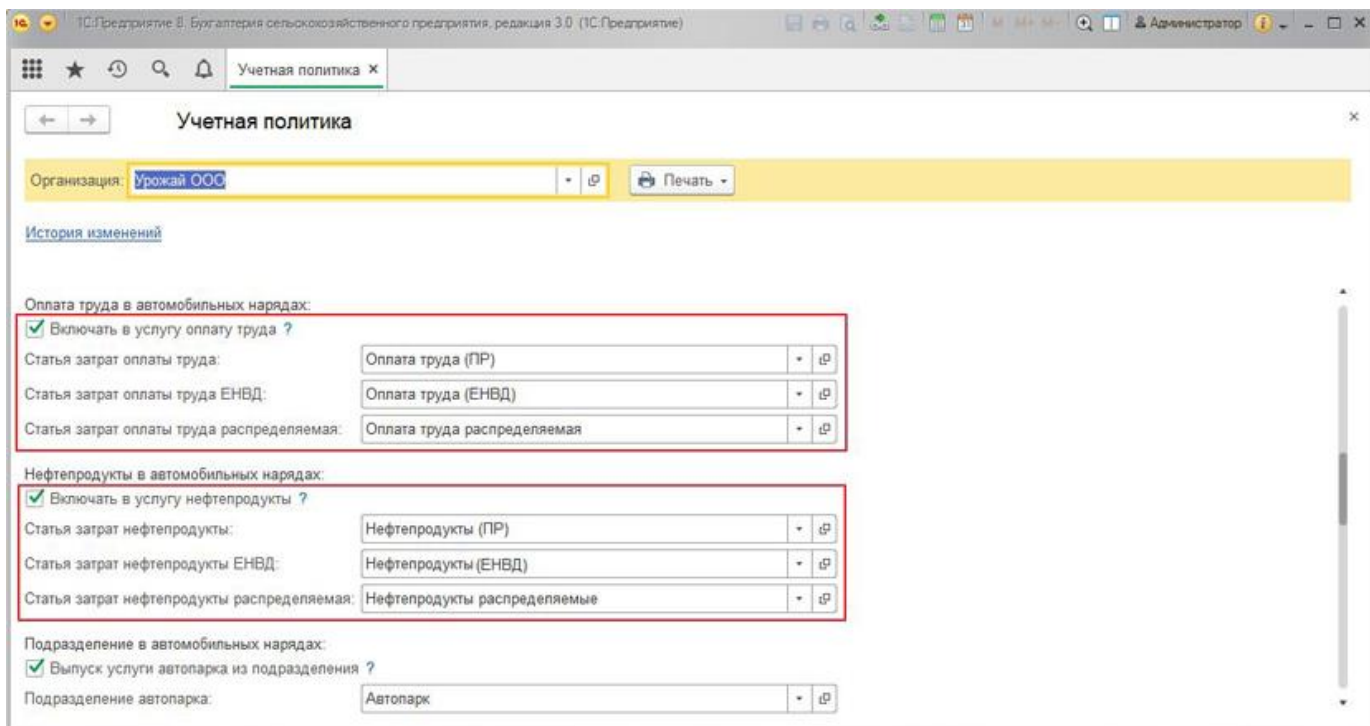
1С:Предприятие 8. Бухгалтерия сельскохозяйственного предприятия, редакция 3.0 (1С:Предприятие)
M M+ M- Администратор

Учетная политика ×

Учетная политика

Организация: Урожай ООО
Печать

История изменений

Оплата труда в автомобильных нарядах:
Включать в услугу оплату труда ?
Статья затрат оплаты труда: Оплата труда (ПР)
Статья затрат оплаты труда ЕНВД: Оплата труда (ЕНВД)
Статья затрат оплаты труда распределяемая: Оплата труда распределяемая

Нефтепродукты в автомобильных нарядах:
Включать в услугу нефтепродукты ?
Статья затрат нефтепродукты: Нефтепродукты (ПР)
Статья затрат нефтепродукты ЕНВД: Нефтепродукты (ЕНВД)
Статья затрат нефтепродукты распределяемая: Нефтепродукты распределяемые

Подразделение в автомобильных нарядах:
Выпуск услуги автопарка из подразделения ?
Подразделение автопарка: Автопарк